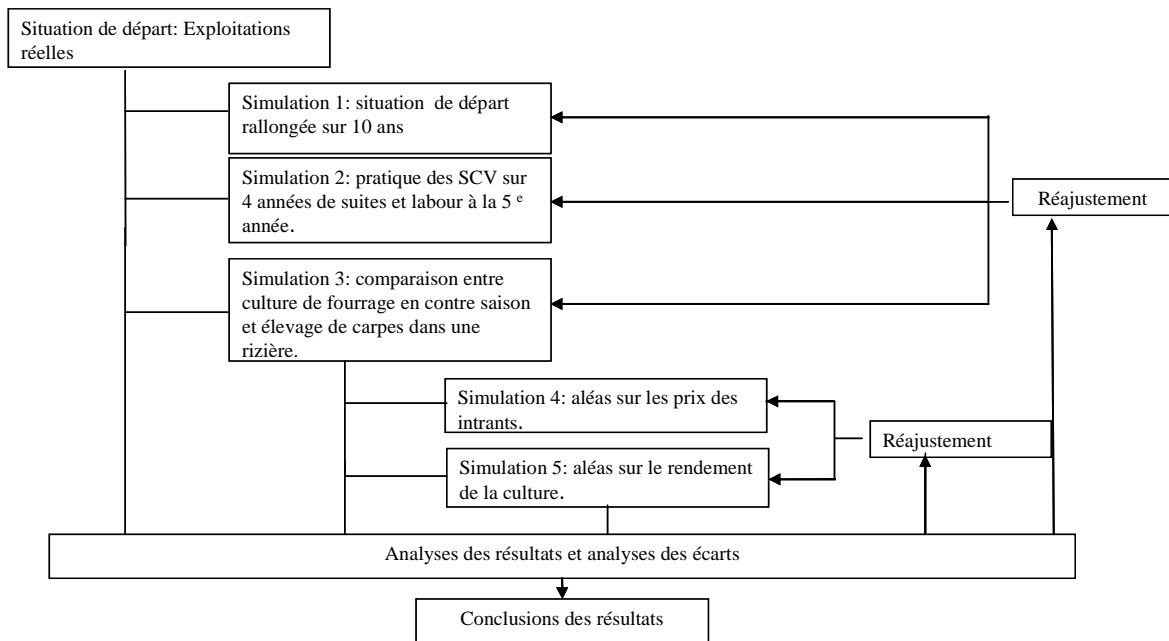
Situation de départ: Exploitations réelles

Simulation 1: situation de départ rallongée sur 10 ans

Simulation 2: pratique des SCV sur 4 années de suites et labour à la 5 $^{e}$ année.

Réajustement

Simulation 3: comparaison entre culture de fourrage en contre saison et élevage de carpes dans une rizière.

Simulation 4: aléas sur les prix des intrants.

Réajustement

Simulation 5: aléas sur le rendement de la culture.

Analyses des résultats et analyses des écarts

Conclusions des résultats